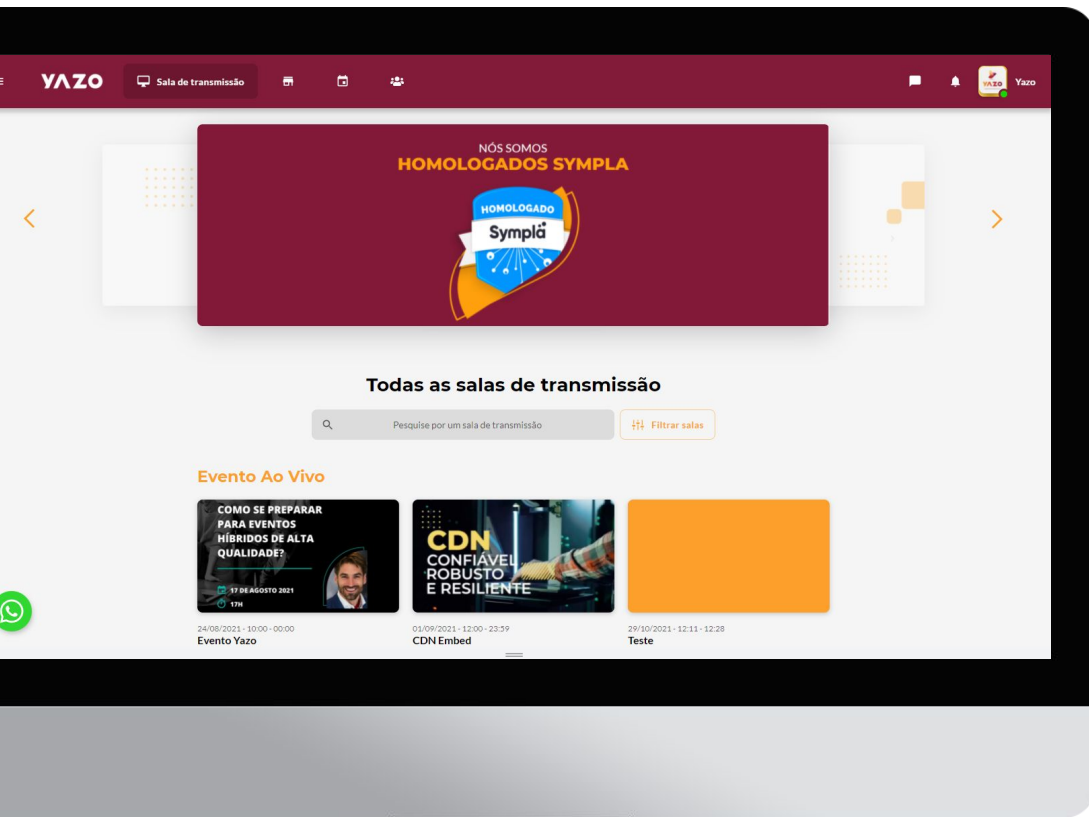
YAZO Sala de transmissão

YAZO Yazo

NÓS SOMOS
HOMOLOGADOS SYMPLA

HOMOLOGADO
Sympla

Todas as salas de transmissão

Pesquise por um sala de transmissão

Filtrar salas

Evento Ao Vivo

COMO SE PREPARAR PARA EVENTOS HÍBRIDOS DE ALTA QUALIDADE?

17 DE AGOSTO 2021
17H

24/08/2021 - 10:00 - 00:00
Evento Yazo

CDN
CONFIÁVEL
ROBUSTO
E RESILIENTE

01/09/2021 - 12:00 - 23:59
CDN Embed

29/10/2021 - 12:11 - 12:28
Teste